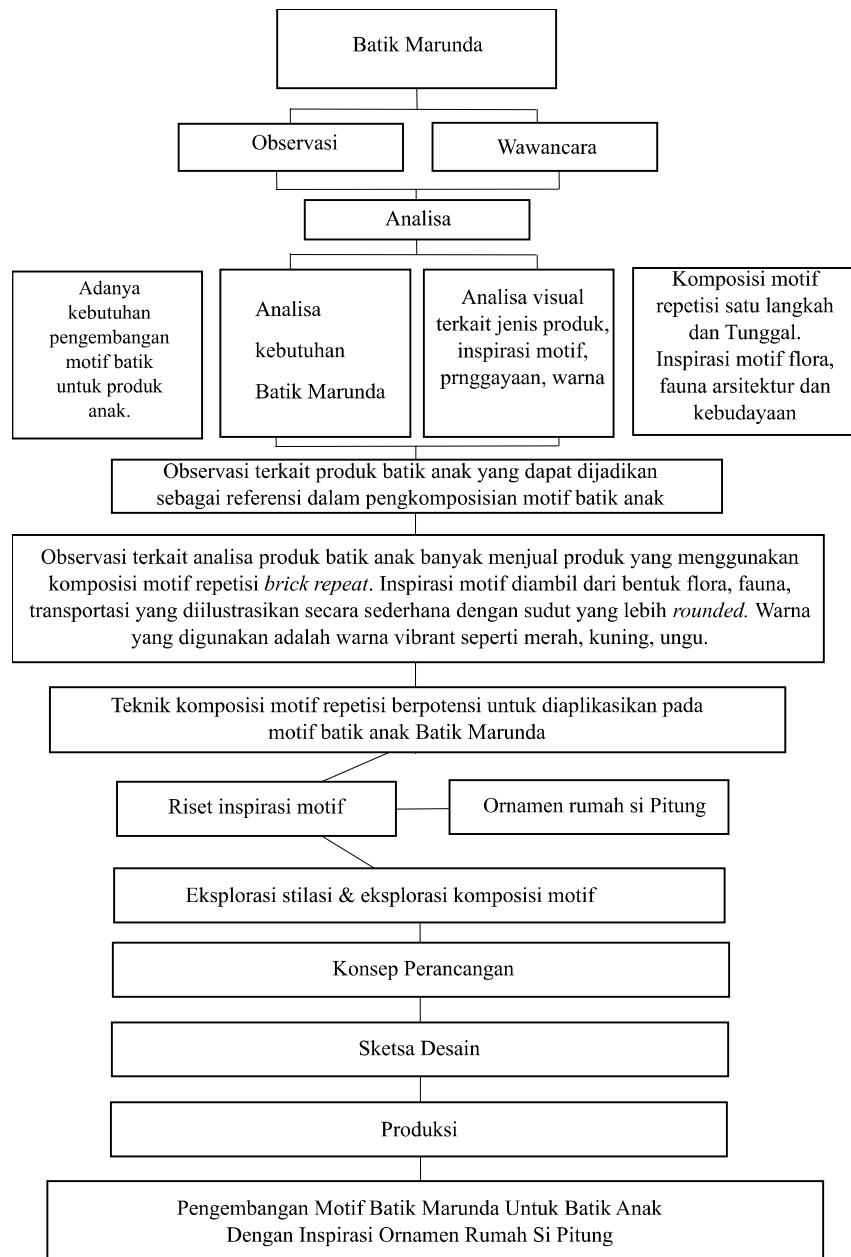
Batik Marunda

Observasi

Wawancara

Analisa

Adanya kebutuhan pengembangan motif batik untuk produk anak.

Analisa kebutuhan Batik Marunda

Analisa visual terkait jenis produk, inspirasi motif, prnggayaan, warna

Komposisi motif repetisi satu langkah dan Tunggal. Inspirasi motif flora, fauna arsitektur dan kebudayaan

Observasi terkait produk batik anak yang dapat dijadikan sebagai referensi dalam pengkomposisian motif batik anak

Observasi terkait analisa produk batik anak banyak menjual produk yang menggunakan komposisi motif repetisi *brick repeat*. Inspirasi motif diambil dari bentuk flora, fauna, transportasi yang diilustrasikan secara sederhana dengan sudut yang lebih *rounded.* Warna yang digunakan adalah warna vibrant seperti merah, kuning, ungu.

Teknik komposisi motif repetisi berpotensi untuk diaplikasikan pada motif batik anak Batik Marunda

Riset inspirasi motif

Ornamen rumah si Pitung

Eksplorasi stilasi & eksplorasi komposisi motif

Konsep Perancangan

Sketsa Desain

Produksi

Pengembangan Motif Batik Marunda Untuk Batik Anak Dengan Inspirasi Ornamen Rumah Si Pitung